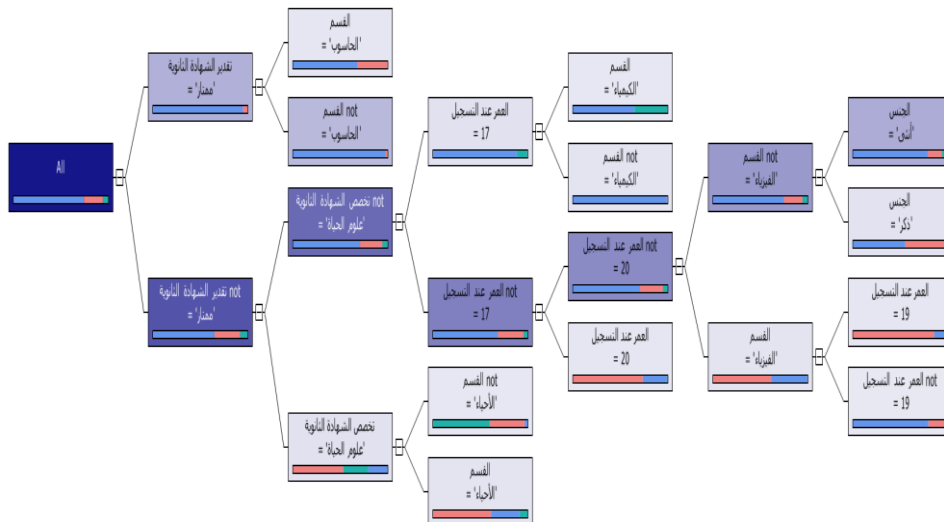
All

تقدير الشهادة الثانوية
= 'ممتاز'

not تقدير الشهادة الثانوية
= 'ممتاز'

القسم
= 'الحاسوب'

not القسم
= 'الحاسوب'

not تخصص الشهادة الثانوية
= 'علوم الحياة'

تخصص الشهادة الثانوية
= 'علوم الحياة'

العمر عند التسجيل
= 17

not العمر عند التسجيل
= 17

not القسم
= 'الأحياء'

القسم
= 'الأحياء'

القسم
= 'الكيمياء'

not القسم
= 'الكيمياء'

not العمر عند التسجيل
= 20

العمر عند التسجيل
= 20

not القسم
= 'الفيزياء'

القسم
= 'الفيزياء'

الجنس
= 'انثى'

الجنس
= 'ذكر'

العمر عند التسجيل
= 19

not العمر عند التسجيل
= 19